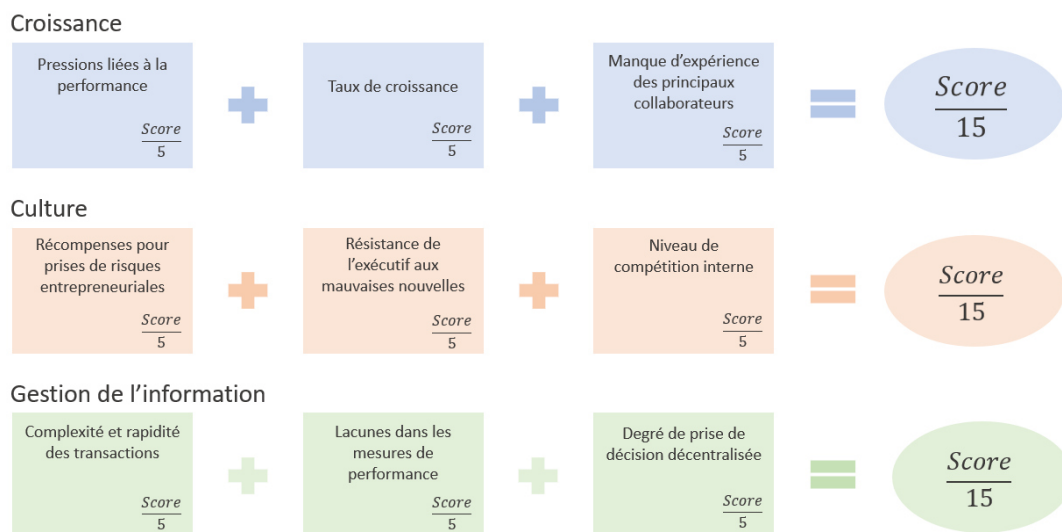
Croissance

Pressions liées à la performance

$\frac{Score}{5}$

Taux de croissance

$\frac{Score}{5}$

Manque d'expérience des principaux collaborateurs

$\frac{Score}{5}$

$\frac{Score}{15}$

Culture

Récompenses pour prises de risques entrepreneuriales

$\frac{Score}{5}$

Résistance de l'exécutif aux mauvaises nouvelles

$\frac{Score}{5}$

Niveau de compétition interne

$\frac{Score}{5}$

$\frac{Score}{15}$

Gestion de l'information

Complexité et rapidité des transactions

$\frac{Score}{5}$

Lacunes dans les mesures de performance

$\frac{Score}{5}$

Degré de prise de décision décentralisée

$\frac{Score}{5}$

$\frac{Score}{15}$